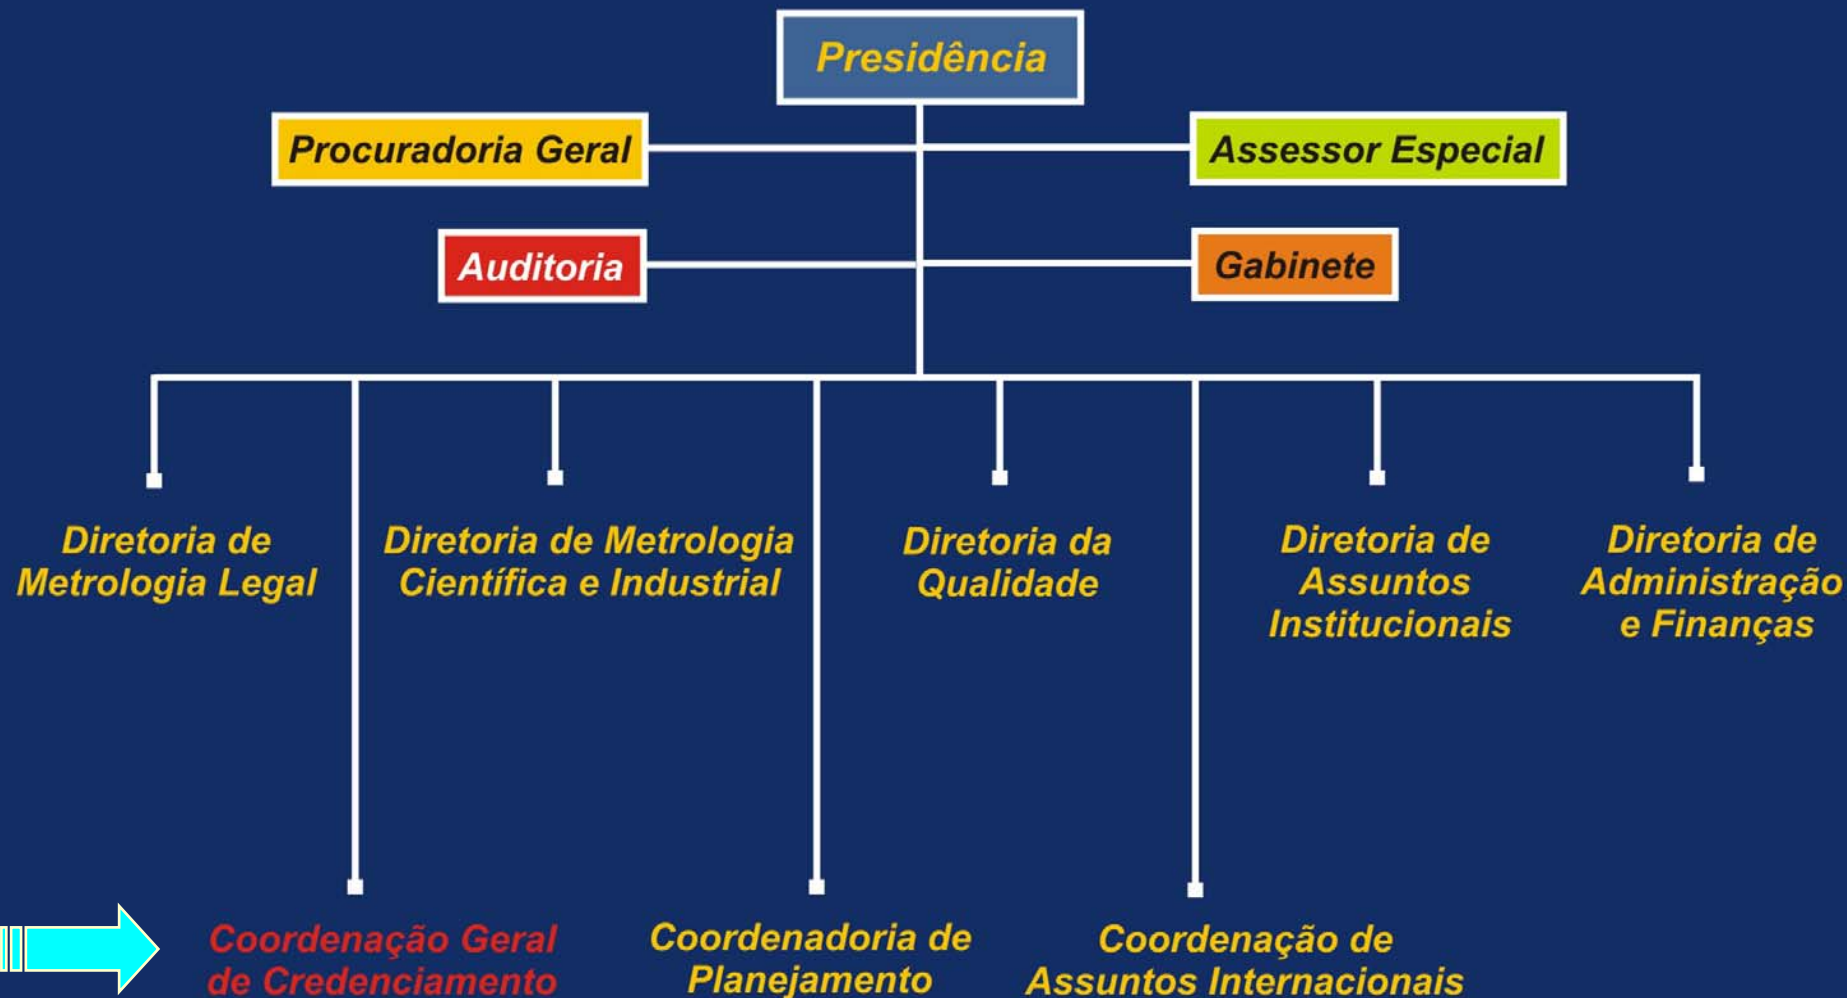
Presidência

Procuradoria Geral

Assessor Especial

Auditoria

Gabinete

Diretoria de Metrologia Legal

Diretoria de Metrologia Científica e Industrial

Diretoria da Qualidade

Diretoria de Assuntos Institucionais

Diretoria de Administração e Finanças

Coordenação Geral de Credenciamento

Coordenadoria de Planejamento

Coordenação de Assuntos Internacionais